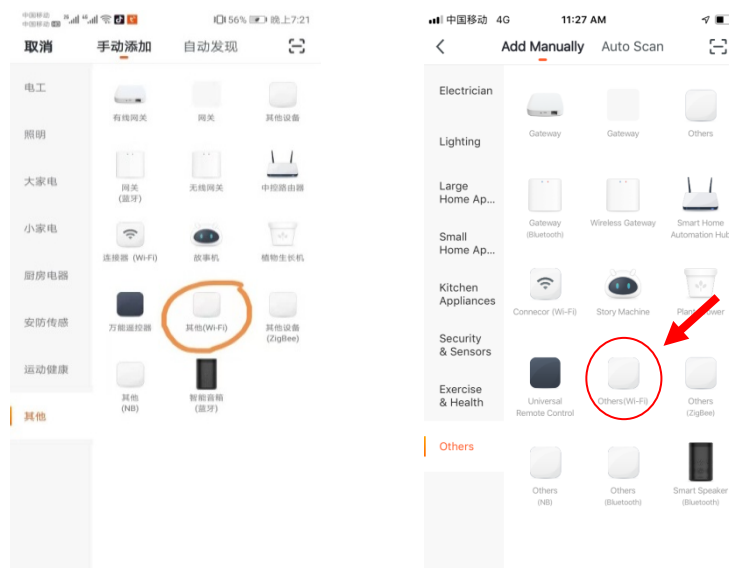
中国移动 中国移动 56% 晚上7:21

取消 手动添加 自动发现

电工
照明
大家电
小家电
厨房电器
安防传感
运动健康
其他

有线网关
网关
其他设备
网关 (蓝牙)
无线网关
中控路由器
连接器 (Wi-Fi)
故事机
植物生长机
万能遥控器
其他(Wi-Fi)
其他设备 (ZigBee)
其他 (NB)
智能音箱 (蓝牙)

中国移动 4G 11:27 AM

Add Manually Auto Scan

Electrician
Lighting
Large Home Ap...
Small Home Ap...
Kitchen Appliances
Security & Sensors
Exercise & Health
Others

Gateway
Gateway
Others
Gateway (Bluetooth)
Wireless Gateway
Smart Home Automation Hub
Connecor (Wi-Fi)
Story Machine
Plant Grower
Universal Remote Control
Others(Wi-Fi)
Others (ZigBee)
Others (NB)
Others (Bluetooth)
Smart Speaker (Bluetooth)